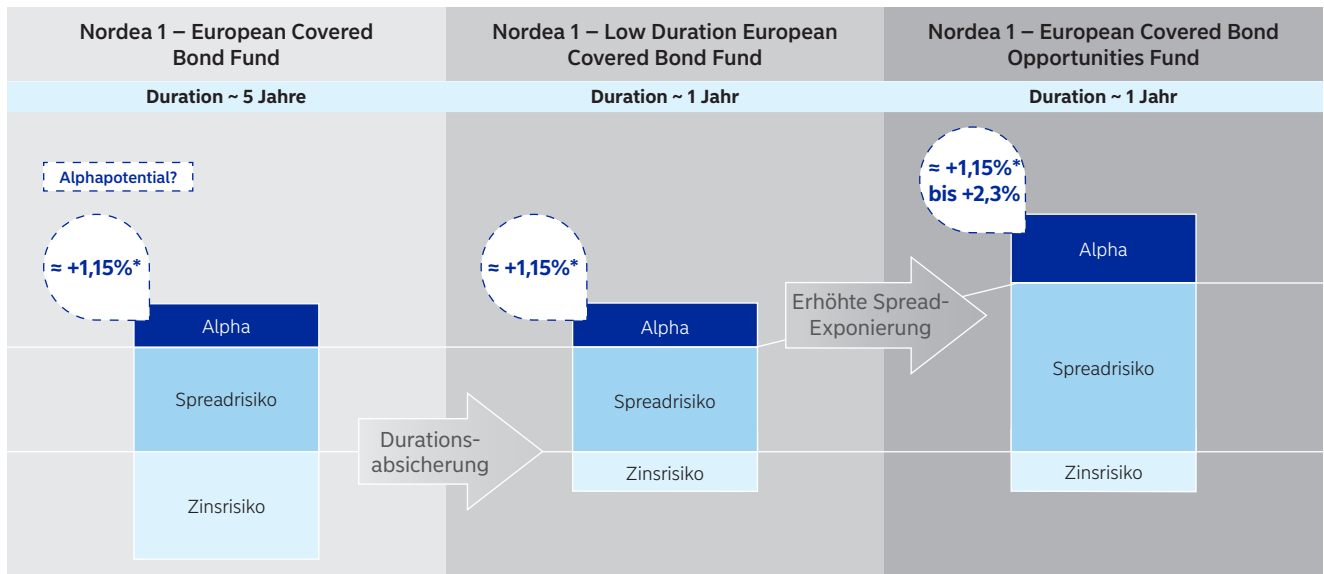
Nordea 1 – European Covered Bond Fund

Duration ~ 5 Jahre

Alphapotential?

≈ +1,15%*

Alpha

Spreadrisiko

Zinsrisiko

Durations-absicherung

Nordea 1 – Low Duration European Covered Bond Fund

Duration ~ 1 Jahr

≈ +1,15%*

Alpha

Spreadrisiko

Zinsrisiko

Erhöhte Spread-Exponierung

Nordea 1 – European Covered Bond Opportunities Fund

Duration ~ 1 Jahr

≈ +1,15%* bis +2,3%

Alpha

Spreadrisiko

Zinsrisiko